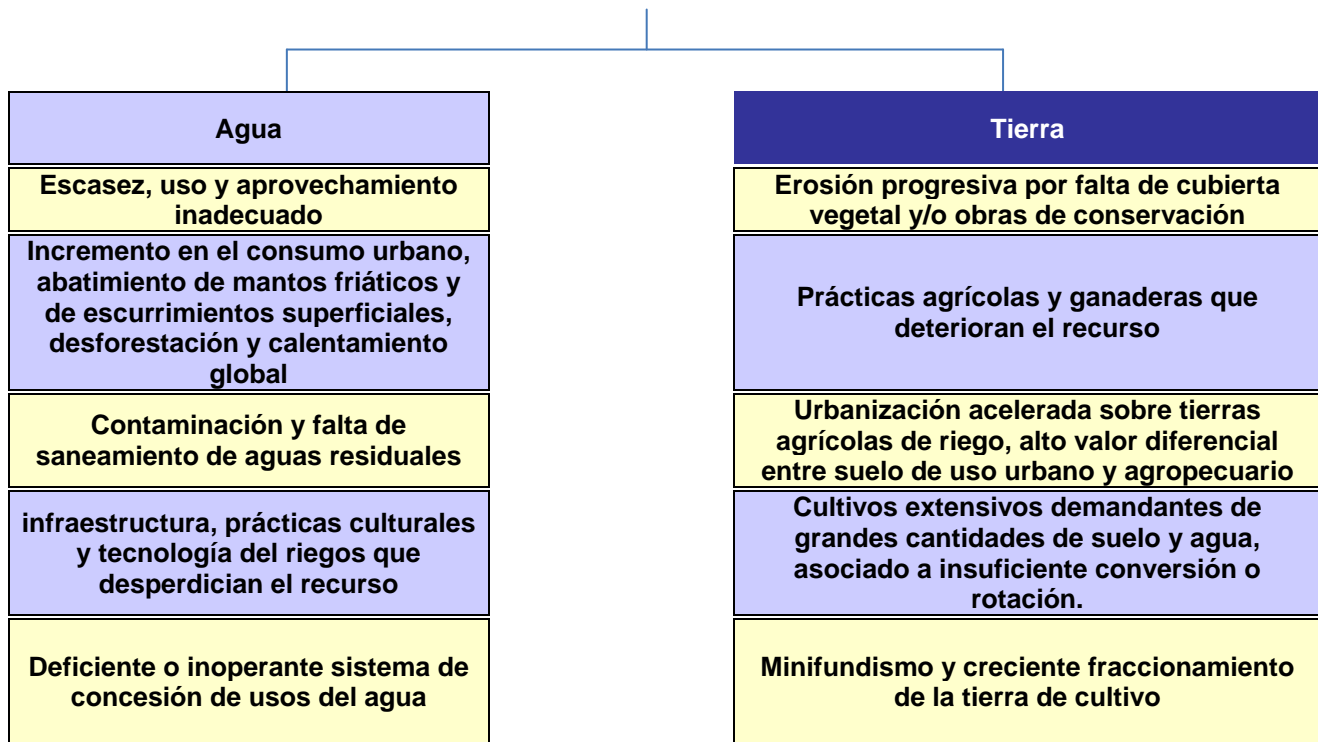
Agua

Escasez, uso y aprovechamiento inadecuado

Incremento en el consumo urbano, abatimiento de mantos friáticos y de escurrimientos superficiales, desforestación y calentamiento global

Contaminación y falta de saneamiento de aguas residuales

infraestructura, prácticas culturales y tecnología del riegos que desperdician el recurso

Deficiente o inoperante sistema de concesión de usos del agua

Tierra

Erosión progresiva por falta de cubierta vegetal y/o obras de conservación

Prácticas agrícolas y ganaderas que deterioran el recurso

Urbanización acelerada sobre tierras agrícolas de riego, alto valor diferencial entre suelo de uso urbano y agropecuario

Cultivos extensivos demandantes de grandes cantidades de suelo y agua, asociado a insuficiente conversión o rotación.

Minifundismo y creciente fraccionamiento de la tierra de cultivo